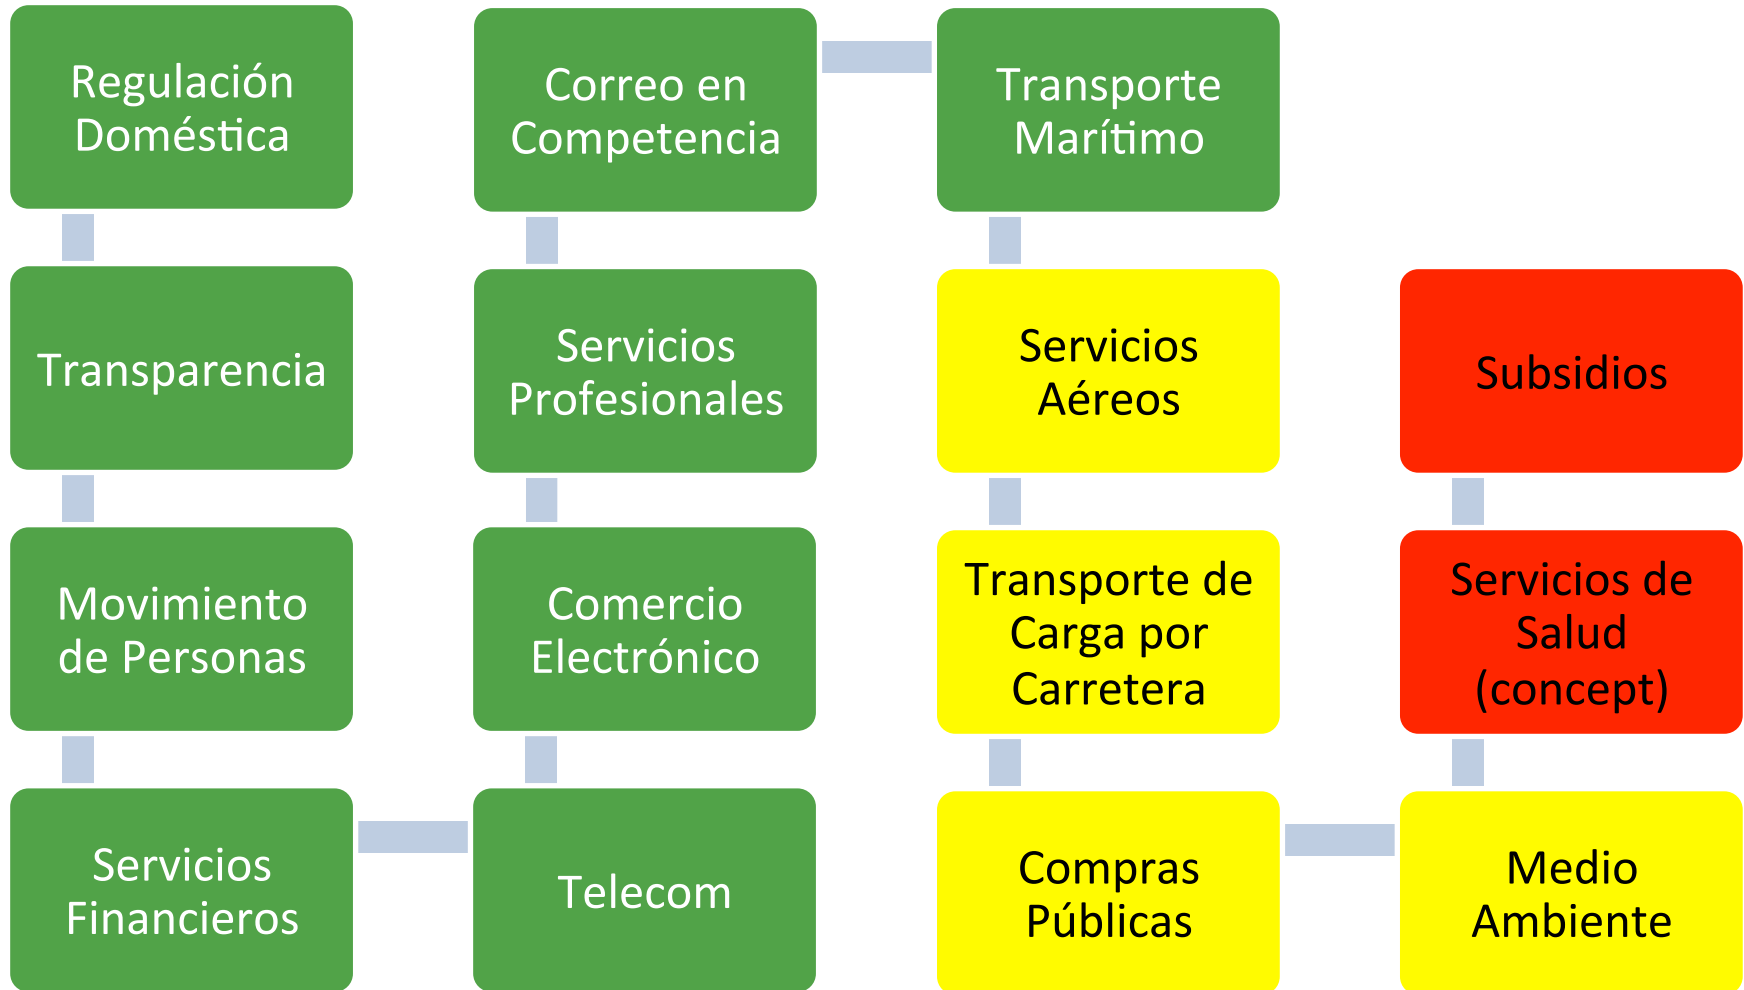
Regulación Doméstica

Transparencia

Movimiento de Personas

Servicios Financieros

Telecom

Comercio Electrónico

Servicios Profesionales

Correo en Competencia

Transporte Marítimo

Servicios Aéreos

Transporte de Carga por Carretera

Compras Públicas

Medio Ambiente

Servicios de Salud (concept)

Subsidios